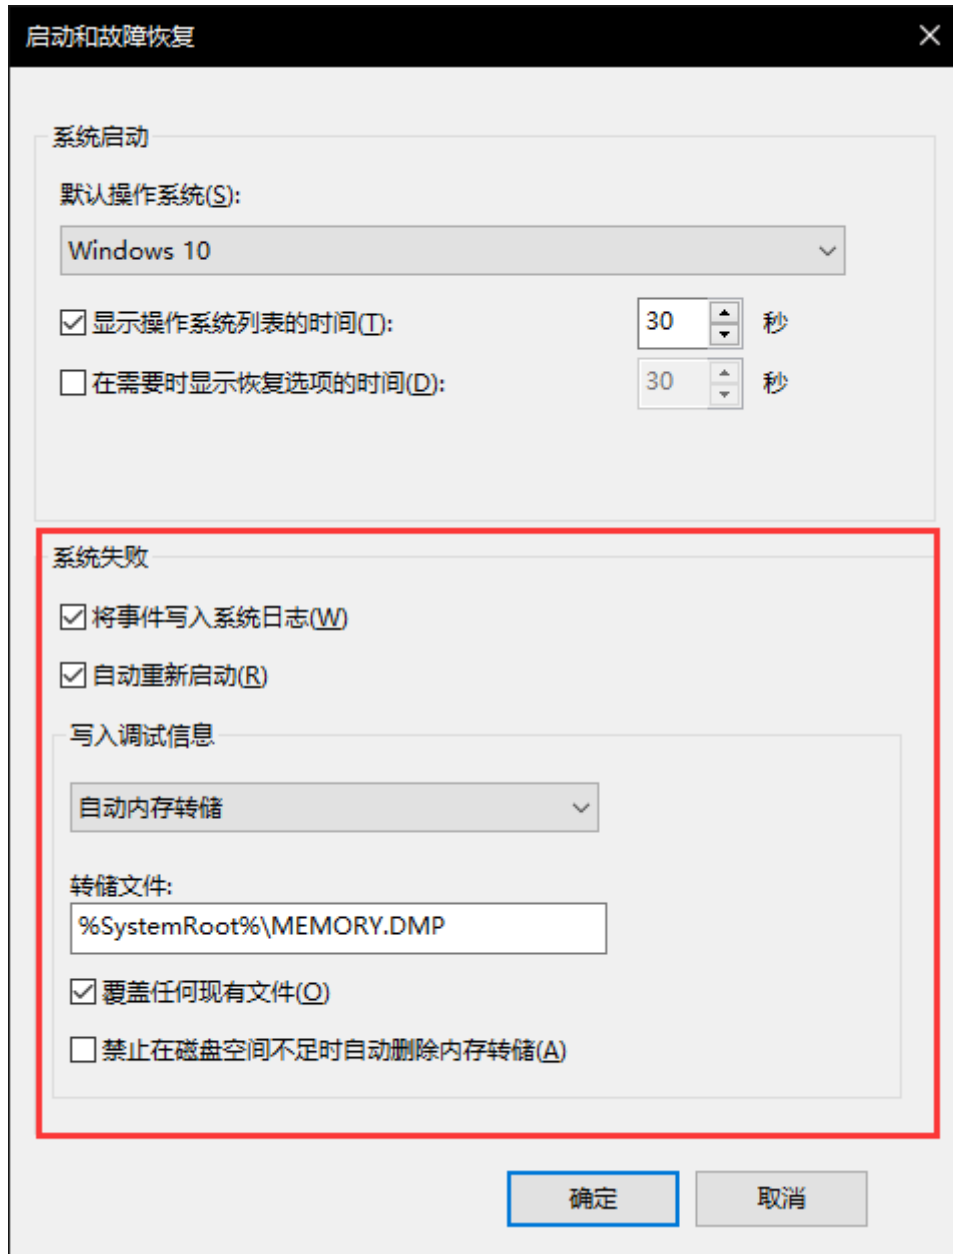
启动和故障恢复

系统启动

默认操作系统(S):

Windows 10

显示操作系统列表的时间(T): 30 秒

在需要时显示恢复选项的时间(D): 30 秒

系统失败

将事件写入系统日志(W)

自动重新启动(R)

写入调试信息

自动内存转储

转储文件:

%SystemRoot%\MEMORY.DMP

覆盖任何现有文件(O)

禁止在磁盘空间不足时自动删除内存转储(A)

确定 取消